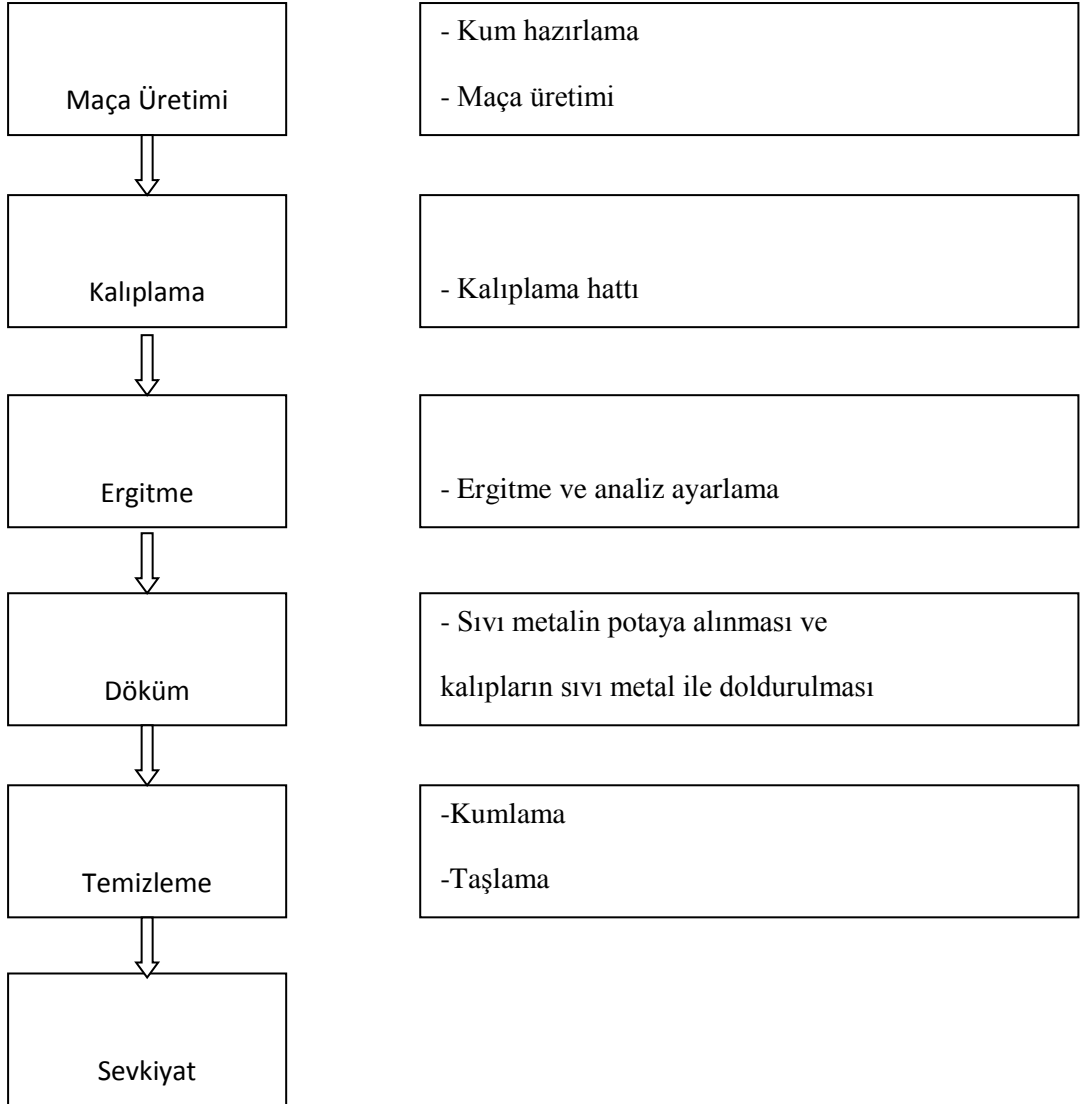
Maça Üretimi

- Kum hazırlama

- Maça üretimi

Kalıplama

- Kalıplama hattı

Ergitme

- Ergitme ve analiz ayarlama

Döküm

- Sıvı metalin potaya alınması ve kalıpların sıvı metal ile doldurulması

Temizleme

-Kumlama

-Taşlama

Sevkiyat